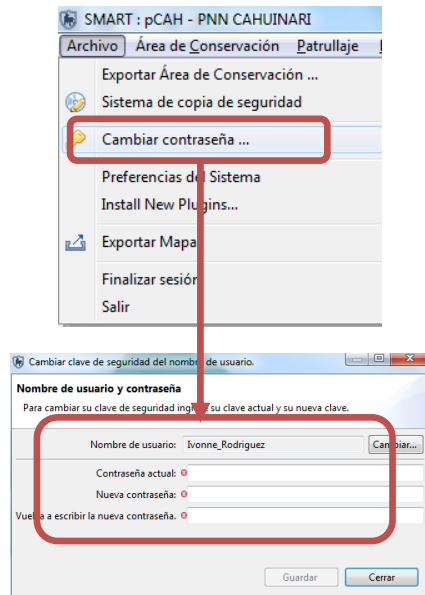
SMART : pCAH - PNN CAHUINARI
Archivo Área de Conservación Patrullaje

Exportar Área de Conservación ...
Sistema de copia de seguridad
Cambiar contraseña ...
Preferencias del Sistema
Install New Plugins...
Exportar Mapa
Finalizar sesión
Salir

Cambiar clave de seguridad del nombre de usuario.
Nombre de usuario y contraseña
Para cambiar su clave de seguridad ingrese su clave actual y su nueva clave.
Nombre de usuario: Ivonne_Rodriguez
Cambiar...
Contraseña actual:
Nueva contraseña:
Vuelva a escribir la nueva contraseña.
Guardar
Cerrar